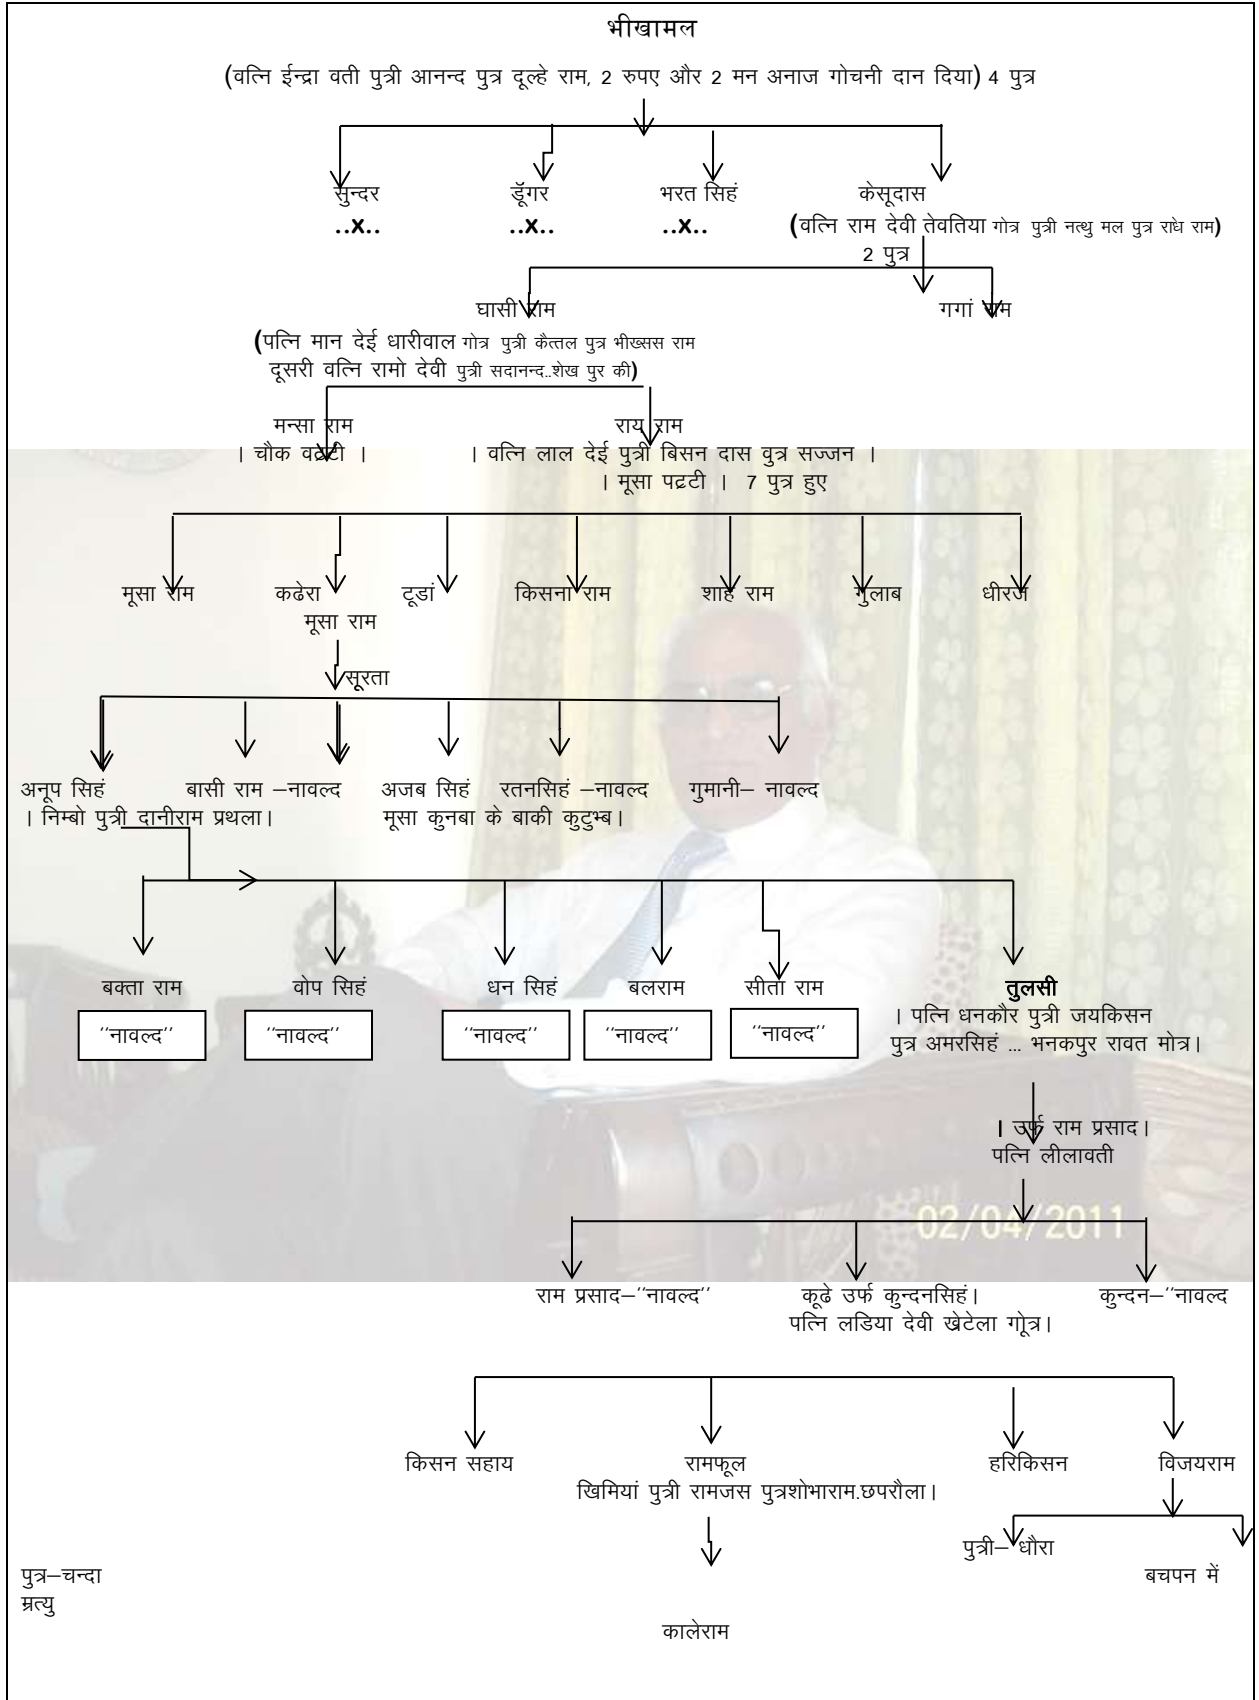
भीखामल

(वत्नि ईन्द्रा वती पुत्री आनन्द पुत्र दूल्हे राम, 2 रुपए और 2 मन अनाज गोचनी दान दिया) 4 पुत्र

सुन्दर
..x..

डूॅगर
..x..

भरत सिहं
..x..

केसूदास
(वत्नि राम देवी तेवतिया गोत्र पुत्री नत्थु मल पुत्र राधे राम)
2 पुत्र

घासी राम
(पत्नि मान देई धारीवाल गोत्र पुत्री कैत्तल पुत्र भीख्सस राम
दूसरी वत्नि रामो देवी पुत्री सदानन्द..शेख पुर की)

गगां राम

मन्सा राम
। चौक वट्टी ।

राय राम
। वत्नि लाल देई पुत्री बिसन दास वुत्र सज्जन ।
। मूसा पट्टी । 7 पुत्र हुए

मूसा राम

कढेरा
मूसा राम

टूडां

किसना राम

शाह राम

गुलाब

धीरज

सूरता

अनूप सिहं
। निम्बो पुत्री दानीराम प्रथला।

बासी राम –नावल्द

अजब सिहं
मूसा कुनबा के बाकी कुटुम्ब।

रतनसिहं –नावल्द

गुमानी– नावल्द

बक्ता राम
''नावल्द''

वोप सिहं
''नावल्द''

धन सिहं
''नावल्द''

बलराम
''नावल्द''

सीता राम
''नावल्द''

तुलसी
। पत्नि धनकौर पुत्री जयकिसन
पुत्र अमरसिहं ... भनकपुर रावत मोत्र।

। उर्फ राम प्रसाद।
पत्नि लीलावती

02/04/2011

राम प्रसाद–''नावल्द''

कूढे उर्फ कुन्दनसिहं।
पत्नि लडिया देवी खेटेला गोत्र।

कुन्दन–''नावल्द

किसन सहाय

रामफूल
खिमियां पुत्री रामजस पुत्रशोभाराम.छपरौला।

हरिकिसन

विजयराम

पुत्री– धौरा

बचपन में

पुत्र–चन्दा
म्रत्यु

कालेराम